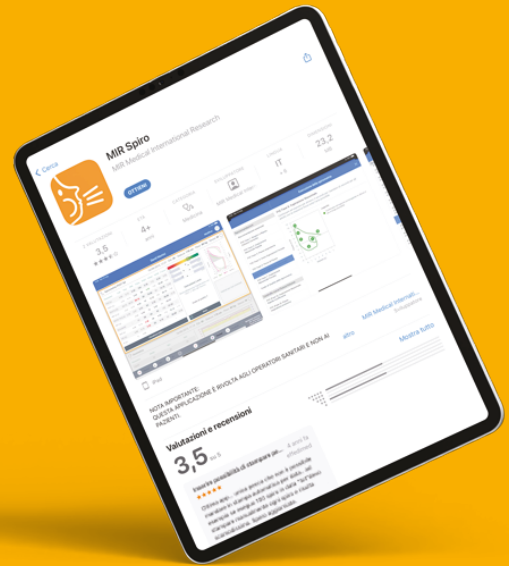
Cerca

MIR Spiro

MIR Medical International Research

OTTIENI

3,5

4+

anni

Medicina

MIR Medical Intern...

IT

23,2

MB

iPad

NOTA IMPORTANTE:
QUESTA APPLICAZIONE È RIVOLTA AGLI OPERATORI SANITARI E NON AI PAZIENTI.

altro

MIR Medical Internati...
Sviluppatore

Valutazioni e recensioni

Mostra tutte

3,5

su 5

Inserire possibilità di stampare per...

4 anni fa

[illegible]